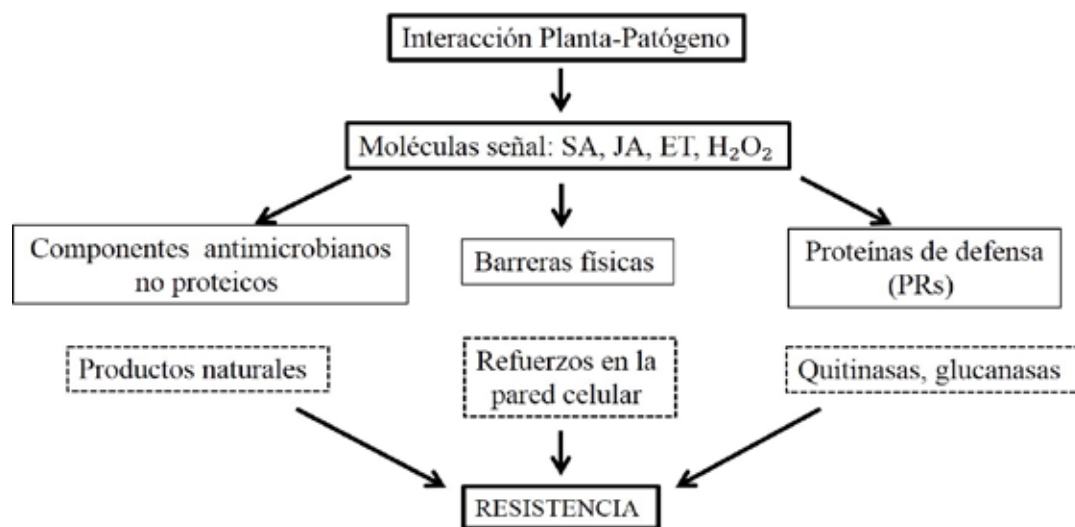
Interacción Planta-Patógeno

Moléculas señal: SA, JA, ET, $H_2O_2$

Componentes antimicrobianos no proteicos

Barreras físicas

Proteínas de defensa (PRs)

Productos naturales

Refuerzos en la pared celular

Quitinasas, glucanasas

RESISTENCIA